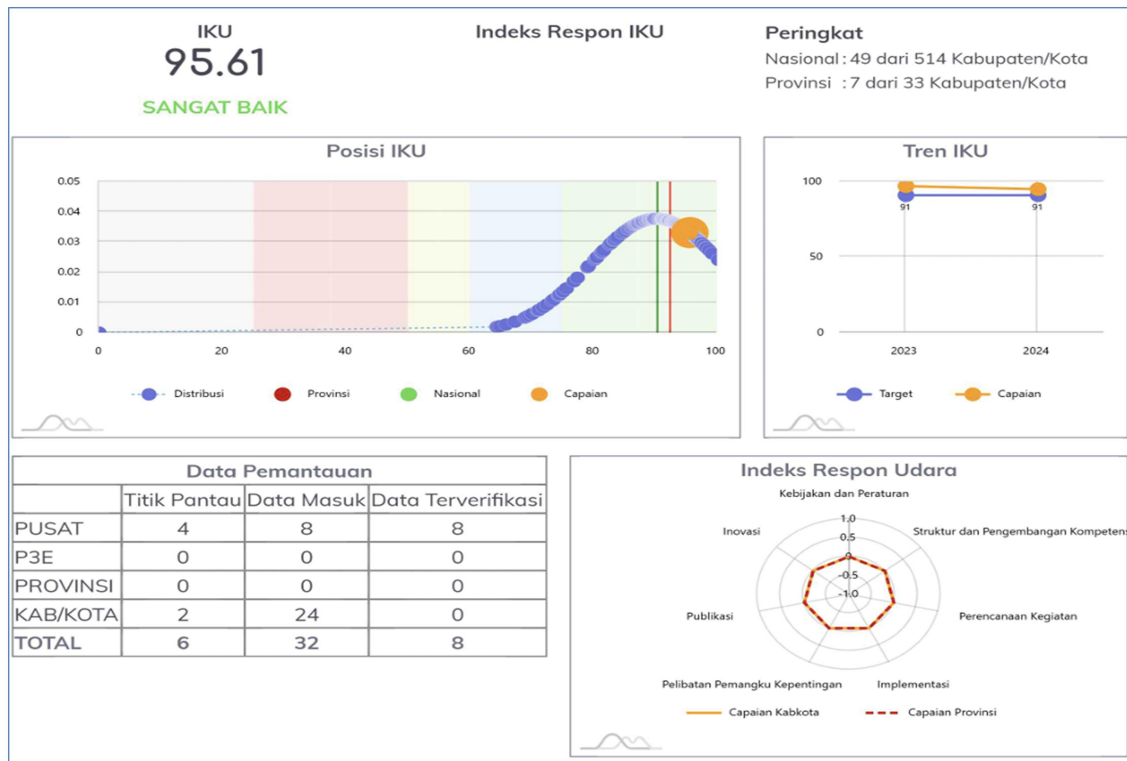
IKU
95.61
SANGAT BAIK

Indeks Respon IKU

Peringkat
Nasional : 49 dari 514 Kabupaten/Kota
Provinsi : 7 dari 33 Kabupaten/Kota

Posisi IKU

0.05
0.04
0.03
0.02
0.01
0
0 20 40 60 80 100

Distribusi Provinsi Nasional Capaian

Tren IKU

100
50
0
91 91
2023 2024

Target Capaian

Data Pemantauan

| | Titik Pantau | Data Masuk | Data Terverifikasi |
|---|---|---|---|
| PUSAT | 4 | 8 | 8 |
| P3E | 0 | 0 | 0 |
| PROVINSI | 0 | 0 | 0 |
| KAB/KOTA | 2 | 24 | 0 |
| TOTAL | 6 | 32 | 8 |

Indeks Respon Udara

Kebijakan dan Peraturan
1.0
0.5
0
-0.5
-1.0
Inovasi
Struktur dan Pengembangan Kompetens
Publikasi
Perencanaan Kegiatan
Pelibatan Pemangku Kepentingan
Implementasi

Capaian Kabkota Capaian Provinsi